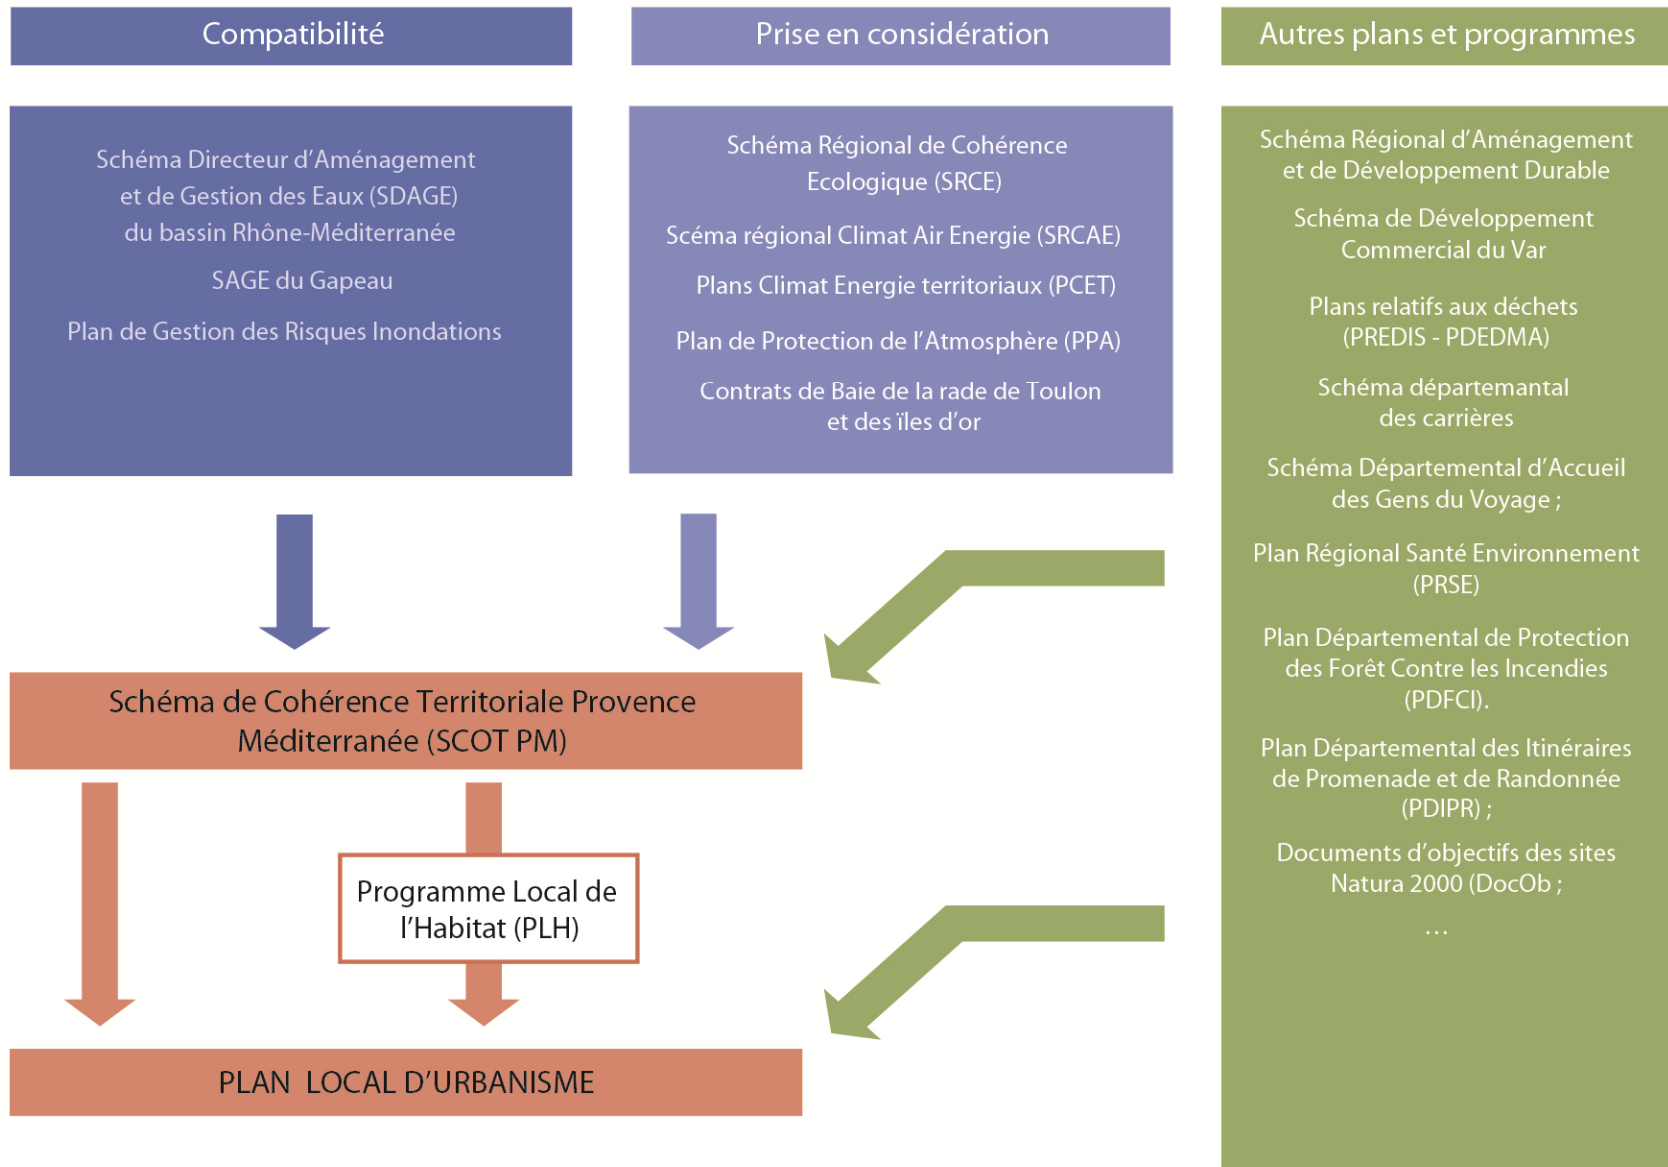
Compatibilité

Prise en considération

Autres plans et programmes

Schéma Directeur d'Aménagement et de Gestion des Eaux (SDAGE) du bassin Rhône-Méditerranée

SAGE du Gapeau

Plan de Gestion des Risques Inondations

Schéma Régional de Cohérence Ecologique (SRCE)

Scéma régional Climat Air Energie (SRCAE)

Plans Climat Energie territoriaux (PCET)

Plan de Protection de l'Atmosphère (PPA)

Contrats de Baie de la rade de Toulon et des îles d'or

Schéma Régional d'Aménagement et de Développement Durable

Schéma de Développement Commercial du Var

Plans relatifs aux déchets (PREDIS - PDEDMA)

Schéma départemantal des carrières

Schéma Départemental d'Accueil des Gens du Voyage ;

Plan Régional Santé Environnement (PRSE)

Plan Départemental de Protection des Forêt Contre les Incendies (PDFCI).

Plan Départemental des Itinéraires de Promenade et de Randonnée (PDIPR) ;

Documents d'objectifs des sites Natura 2000 (DocOb ;

...

Schéma de Cohérence Territoriale Provence Méditerranée (SCOT PM)

Programme Local de l'Habitat (PLH)

PLAN LOCAL D'URBANISME